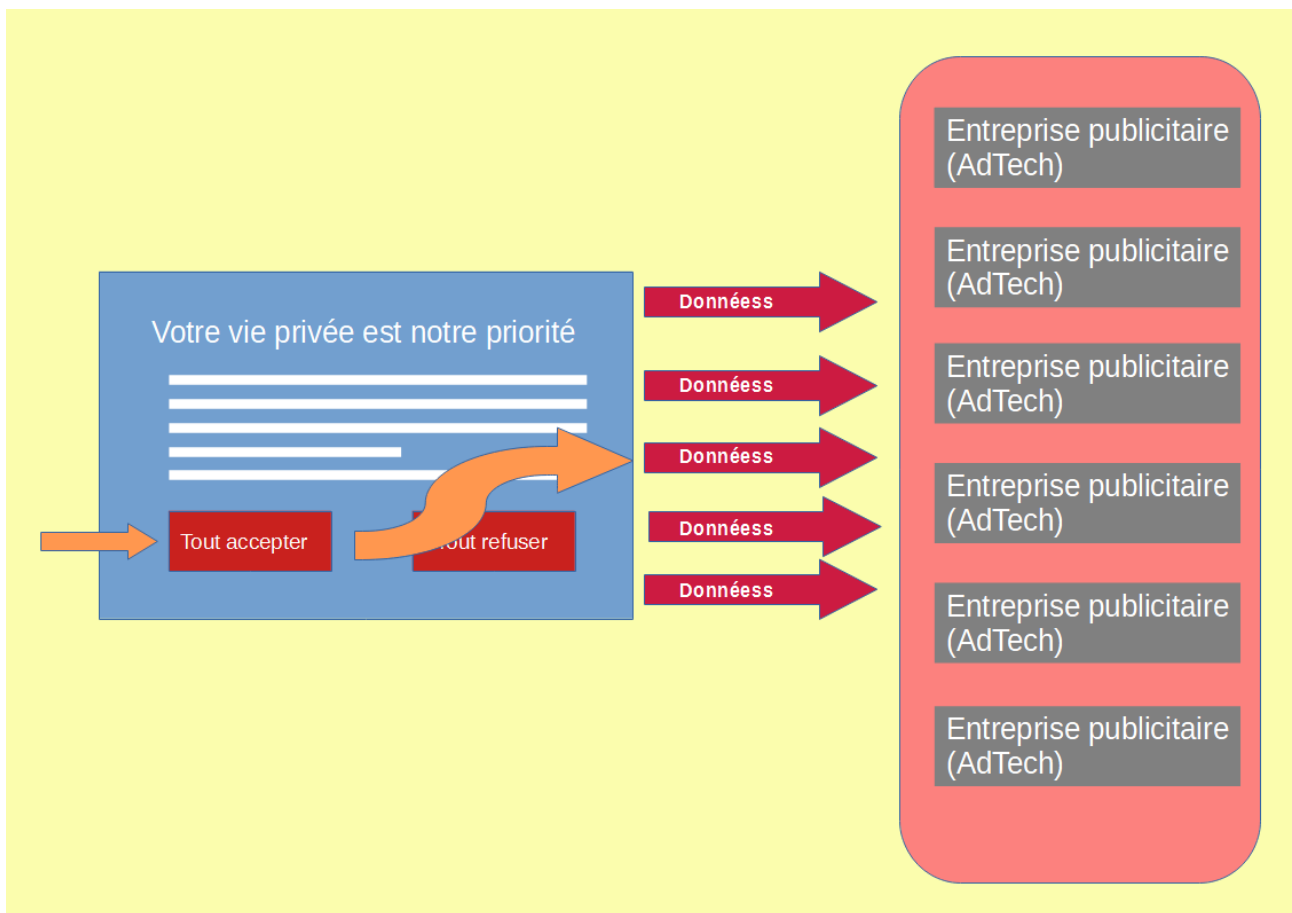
Votre vie privée est notre priorité

Tout accepter

Tout refuser

Donnéess

Donnéess

Donnéess

Donnéess

Donnéess

Entreprise publicitaire (AdTech)

Entreprise publicitaire (AdTech)

Entreprise publicitaire (AdTech)

Entreprise publicitaire (AdTech)

Entreprise publicitaire (AdTech)

Entreprise publicitaire (AdTech)